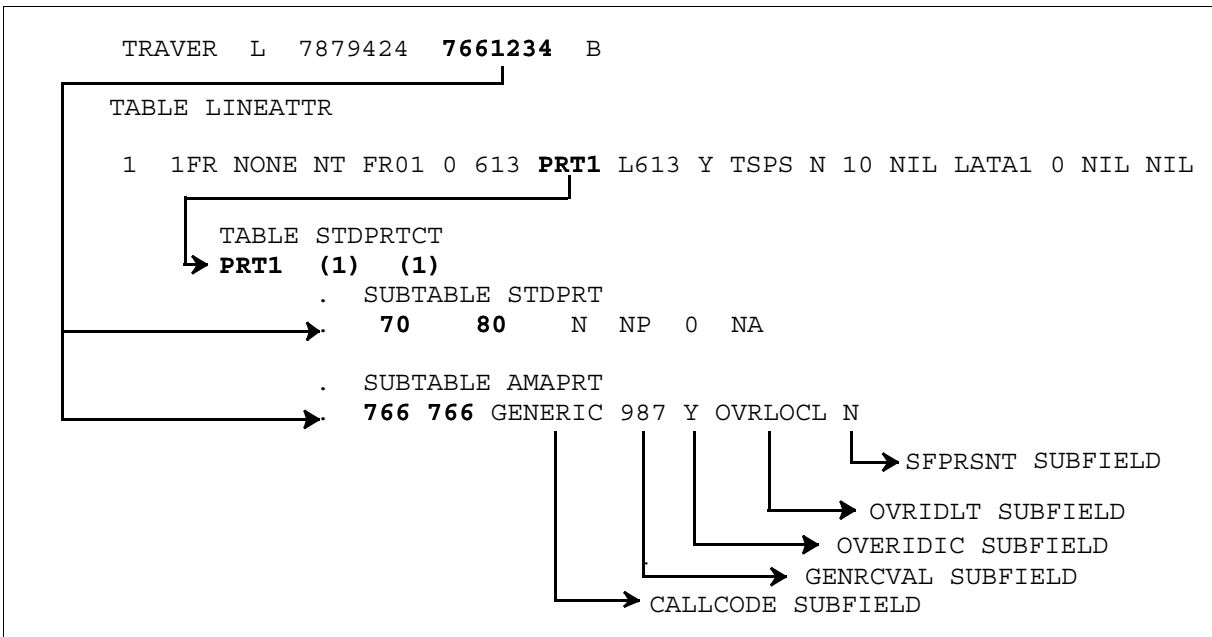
TRAVER L 7879424 **7661234** B

TABLE LINEATTR

1 1FR NONE NT FR01 0 613 **PRT1** L613 Y TSPS N 10 NIL LATA1 0 NIL NIL

TABLE STDPRTCT
**PRT1 (1) (1)**
. SUBTABLE STDPRT
. **70 80** N NP 0 NA

. SUBTABLE AMAPRT
. **766 766** GENERIC 987 Y OVRLOCL N

SFPRSNT SUBFIELD

OVRIDLT SUBFIELD

OVERIDIC SUBFIELD

GENRCVAL SUBFIELD

CALLCODE SUBFIELD